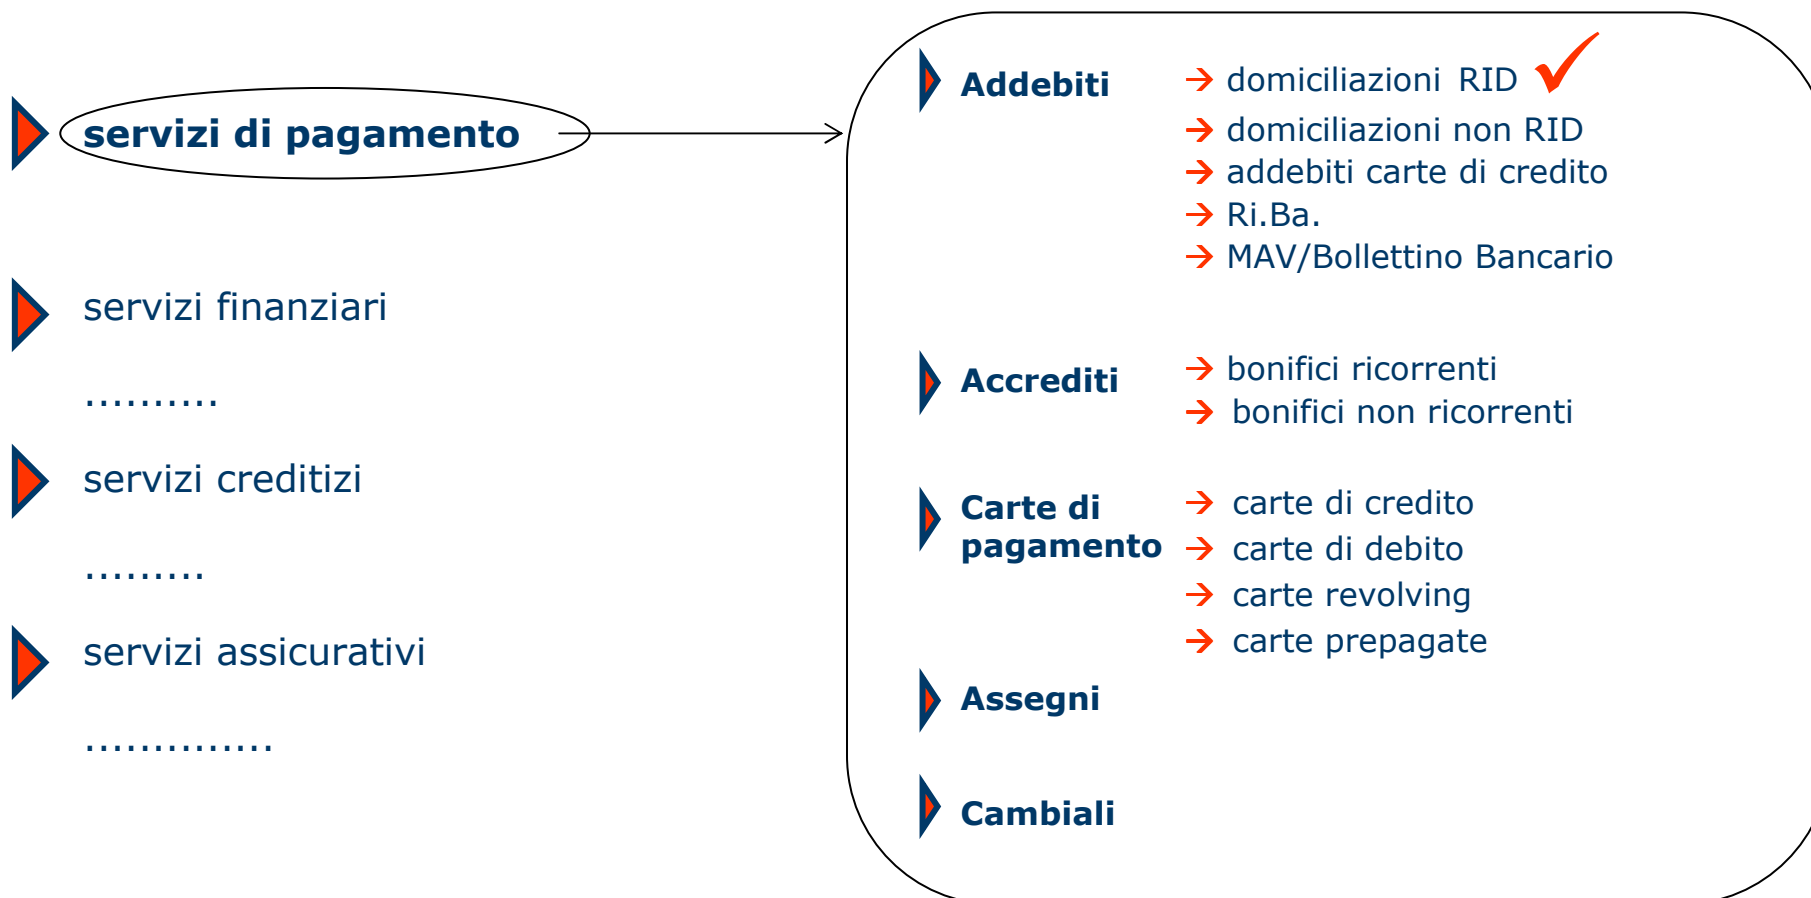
servizi di pagamento

servizi finanziari

..........

servizi creditizi

.........

servizi assicurativi

..............

Addebiti
→ domiciliazioni RID
→ domiciliazioni non RID
→ addebiti carte di credito
→ Ri.Ba.
→ MAV/Bollettino Bancario

Accrediti
→ bonifici ricorrenti
→ bonifici non ricorrenti

Carte di pagamento
→ carte di credito
→ carte di debito
→ carte revolving
→ carte prepagate

Assegni

Cambiali